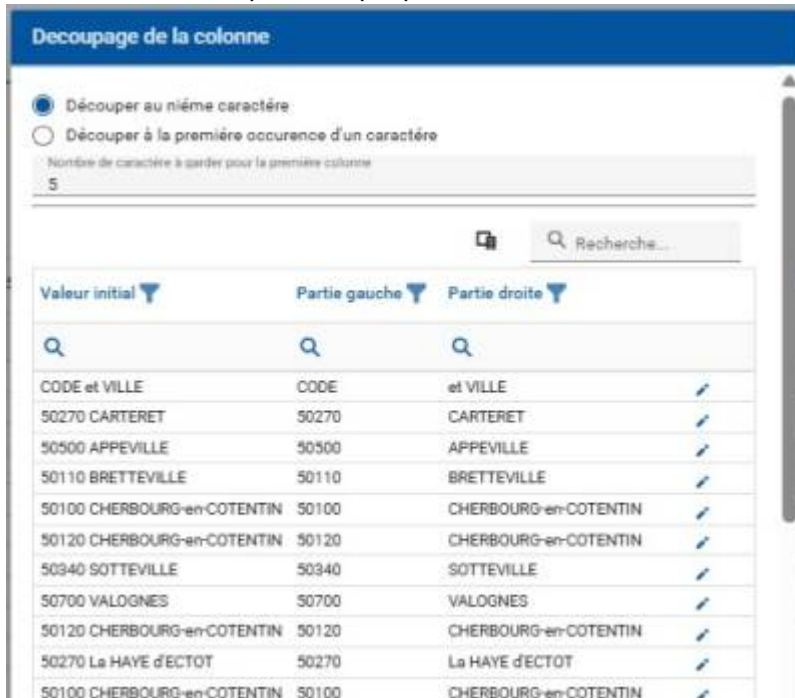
Decoupage de la colonne

Découper au nième caractère
Découper à la première occurence d'un caractère
Nombre de caractère à garder pour la première colonne
5

Recherche...

| Valeur initial | Partie gauche | Partie droite |
|---|---|---|
| CODE et VILLE | CODE | et VILLE |
| 50270 CARTERET | 50270 | CARTERET |
| 50500 APPEVILLE | 50500 | APPEVILLE |
| 50110 BRETTEVILLE | 50110 | BRETTEVILLE |
| 50100 CHERBOURG-en-COTENTIN | 50100 | CHERBOURG-en-COTENTIN |
| 50120 CHERBOURG-en-COTENTIN | 50120 | CHERBOURG-en-COTENTIN |
| 50340 SOTTEVILLE | 50340 | SOTTEVILLE |
| 50700 VALOGNES | 50700 | VALOGNES |
| 50120 CHERBOURG-en-COTENTIN | 50120 | CHERBOURG-en-COTENTIN |
| 50270 La HAYE d'ECTOT | 50270 | La HAYE d'ECTOT |
| 50100 CHERBOURG-en-COTENTIN | 50100 | CHERBOURG-en-COTENTIN |